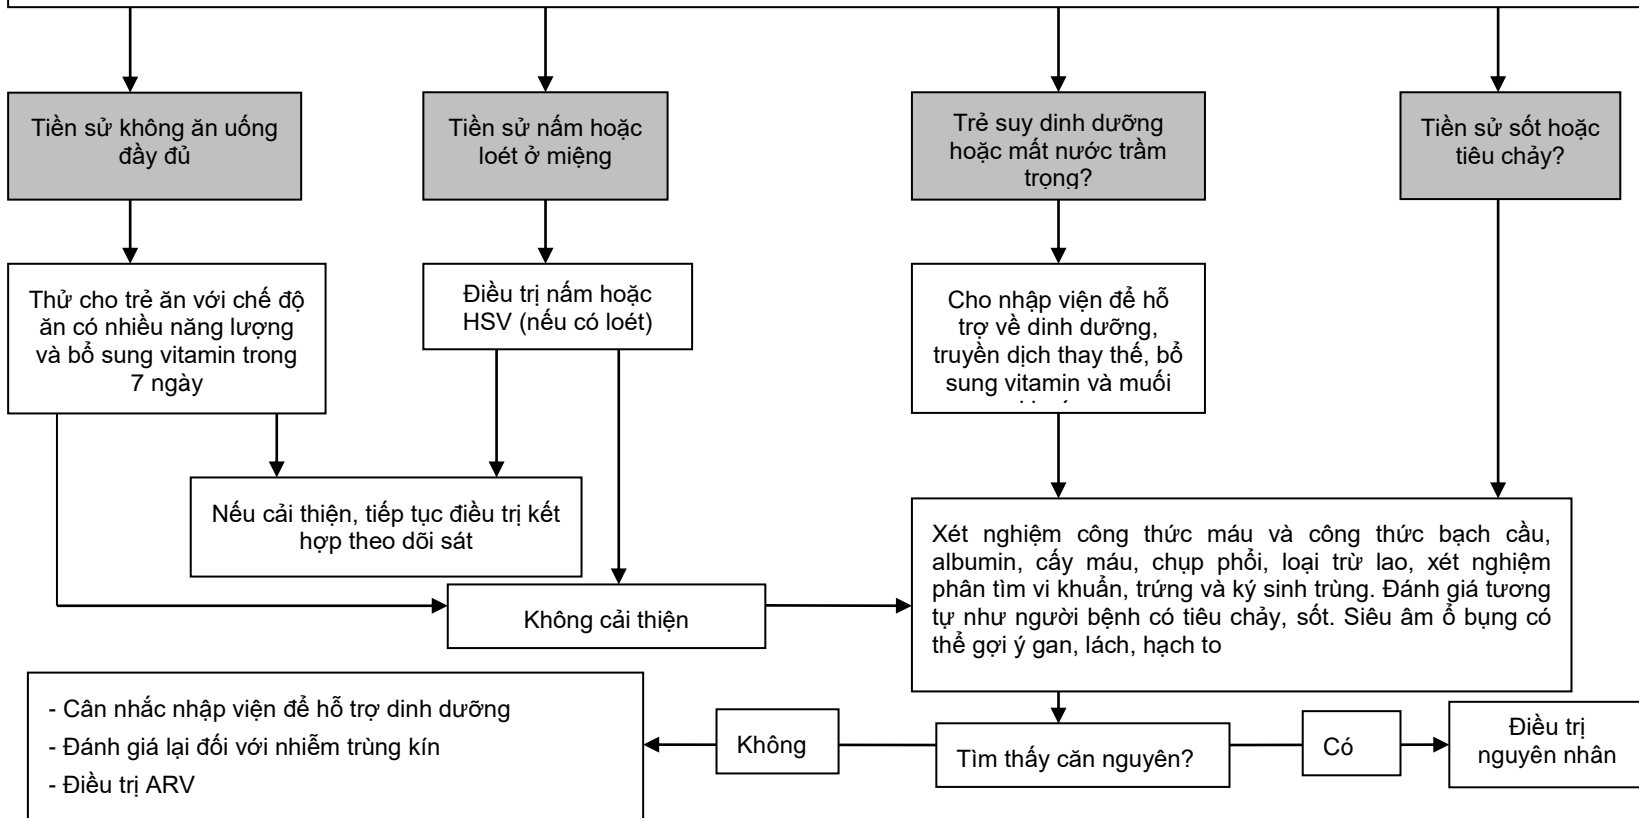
Tiền sử không ăn uống đầy đủ

Tiền sử nấm hoặc loét ở miệng

Trẻ suy dinh dưỡng hoặc mất nước trầm trọng?

Tiền sử sốt hoặc tiêu chảy?

Thử cho trẻ ăn với chế độ ăn có nhiều năng lượng và bổ sung vitamin trong 7 ngày

Điều trị nấm hoặc HSV (nếu có loét)

Cho nhập viện để hỗ trợ về dinh dưỡng, truyền dịch thay thế, bổ sung vitamin và muối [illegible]

Nếu cải thiện, tiếp tục điều trị kết hợp theo dõi sát

Xét nghiệm công thức máu và công thức bạch cầu, albumin, cấy máu, chụp phổi, loại trừ lao, xét nghiệm phân tìm vi khuẩn, trứng và ký sinh trùng. Đánh giá tương tự như người bệnh có tiêu chảy, sốt. Siêu âm ổ bụng có thể gợi ý gan, lách, hạch to

Không cải thiện

- Cân nhắc nhập viện để hỗ trợ dinh dưỡng
- Đánh giá lại đối với nhiễm trùng kín
- Điều trị ARV

Không

Tìm thấy căn nguyên?

Có

Điều trị nguyên nhân